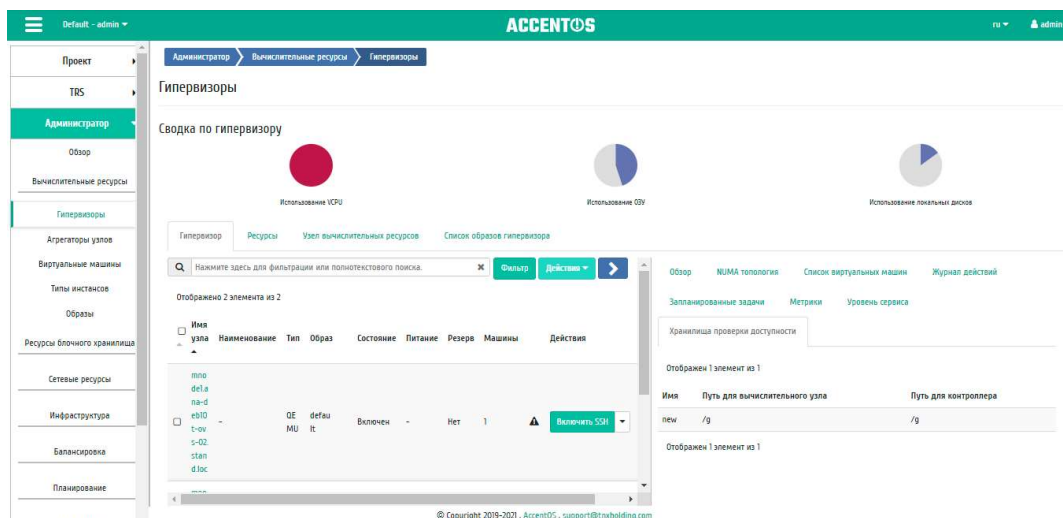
Default - admin ▾

ACCENTOS

ru ▾ admin

Проект

TRS

Администратор

Обзор

Вычислительные ресурсы

Гипервизоры

Агрегаторы узлов

Виртуальные машины

Типы инстансов

Образы

Ресурсы блочного хранилища

Сетевые ресурсы

Инфраструктура

Балансировка

Планирование

Администратор › Вычислительные ресурсы › Гипервизоры

Гипервизоры

Сводка по гипервизору

Использование VCPU

Использование ОЗУ

Использование локальных дисков

Гипервизор | Ресурсы | Узел вычислительных ресурсов | Список образов гипервизора

Нажмите здесь для фильтрации или полнотекстового поиска.

Фильтр

Действия ▾

Отображено 2 элемента из 2

| | Имя узла | Наименование | Тип | Образ | Состояние | Питание | Резерв | Машины | Действия |
|---|---|---|---|---|---|---|---|---|---|
| | mnodel.ana-deb10t-ovs-02.stand.loc | - | QEMU | default | Включен | - | Нет | 1 | Включить SSH ▾ |

Обзор | NUMA топология | Список виртуальных машин | Журнал действий

Запланированные задачи | Метрики | Уровень сервиса

Хранилища проверки доступности

Отображен 1 элемент из 1

| Имя | Путь для вычислительного узла | Путь для контроллера |
|---|---|---|
| new | /g | /g |

Отображен 1 элемент из 1

© Copyright 2019-2021 , AccentOS , support@tnxholding.com